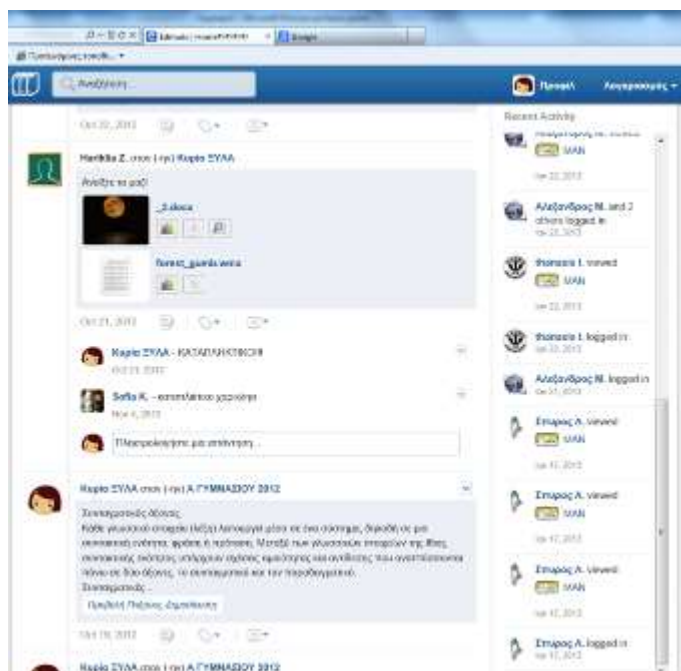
Edmodo | Home

Αναζήτηση...

Προφίλ

Λογαριασμός

Oct 22, 2012

Harikla Z. στον (-ην) Κυρία ΣΥΛΑ

Ανέβηκε τα μαζί

_2.docx

forest_guards.wma

Oct 21, 2012

Κυρία ΣΥΛΑ - ΚΑΤΑΠΛΗΚΤΙΚΟ!!!

Oct 23, 2012

Sofia K. - καταπληκτικο χρωματα

Nov 4, 2012

Πληκτρολογήστε μια απάντηση...

Κυρία ΣΥΛΑ στον (-ην) Α ΓΥΜΝΑΣΙΟΥ 2012

Συνονοματικές λέξεις.

Κάθε γλωσσικό σύστημα διέθετε λεξιλόγιο μέσα σε ένα σύστημα, διακρίνεται για το γλωσσικό σύστημα φράσεις ή πρότασης. Μεταξύ των γλωσσικών μονάδων της ίδιας συνονοματικές σχέσεις υπάρχουν σχέσεις ομοιότητας και αντίθεσης που αντιστοιχούν πάνω σε δύο άξονες, το συνταγματικό και τον παραδειγματικό.

Συνονοματικές...

Προβολή Πλήρους Δημοσίευσης

Oct 19, 2012

Κυρία ΣΥΛΑ στον (-ην) Α ΓΥΜΝΑΣΙΟΥ 2012

Recent Activity

MAN

Oct 22, 2012

Αλέξανδρος Μ. and 2 others logged in

Oct 22, 2012

thanasis t. viewed

MAN

Oct 22, 2012

thanasis t. logged in

Oct 22, 2012

Αλέξανδρος Μ. logged in

Oct 21, 2012

Σπυρος Α. viewed

MAN

Oct 17, 2012

Σπυρος Α. viewed

MAN

Oct 17, 2012

Σπυρος Α. viewed

MAN

Oct 17, 2012

Σπυρος Α. logged in

Oct 17, 2012